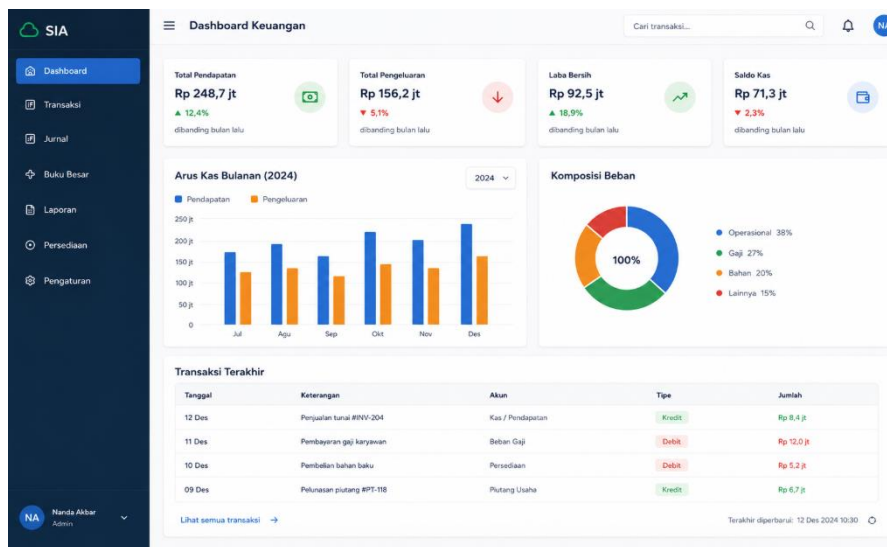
SIA

Dashboard
Transaksi
Jurnal
Buku Besar
Laporan
Persediaan
Pengaturan

NA Nanda Akbar
Admin

Dashboard Keuangan

Cari transaksi...

NA

Total Pendapatan
Rp 248,7 jt
▲ 12,4%
dibanding bulan lalu

Total Pengeluaran
Rp 156,2 jt
▼ 5,1%
dibanding bulan lalu

Laba Bersih
Rp 92,5 jt
▲ 18,9%
dibanding bulan lalu

Saldo Kas
Rp 71,3 jt
▼ 2,3%
dibanding bulan lalu

Arus Kas Bulanan (2024)

2024

Pendapatan Pengeluaran

250 jt
200 jt
150 jt
100 jt
50 jt
0

Jul Agu Sep Okt Nov Des

Komposisi Beban

100%

Operasional 38%
Gaji 27%
Bahan 20%
Lainnya 15%

Transaksi Terakhir

| Tanggal | Keterangan | Akun | Tipe | Jumlah |
|---|---|---|---|---|
| 12 Des | Penjualan tunai #INV-204 | Kas / Pendapatan | Kredit | Rp 8,4 jt |
| 11 Des | Pembayaran gaji karyawan | Beban Gaji | Debit | Rp 12,0 jt |
| 10 Des | Pembelian bahan baku | Persediaan | Debit | Rp 5,2 jt |
| 09 Des | Pelunasan piutang #PT-118 | Piutang Usaha | Kredit | Rp 6,7 jt |

Lihat semua transaksi →

Terakhir diperbarui: 12 Des 2024 10:30